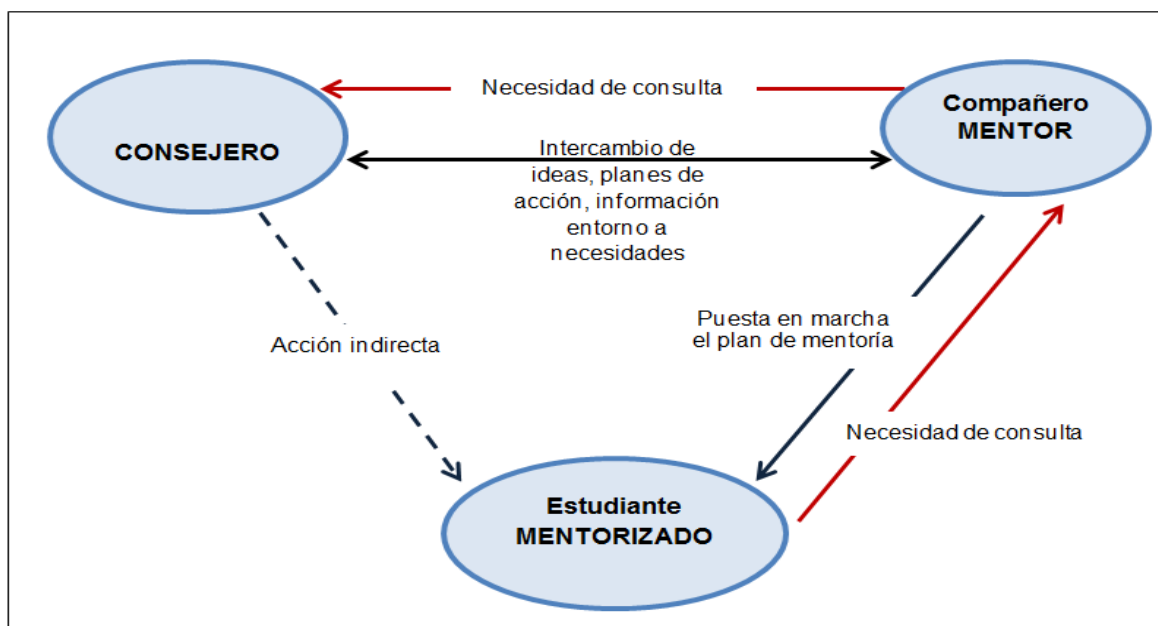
Necesidad de consulta

CONSEJERO

Compañero MENTOR

Intercambio de ideas, planes de acción, información entorno a necesidades

Acción indirecta

Puesta en marcha el plan de mentoría

Necesidad de consulta

Estudiante MENTORIZADO